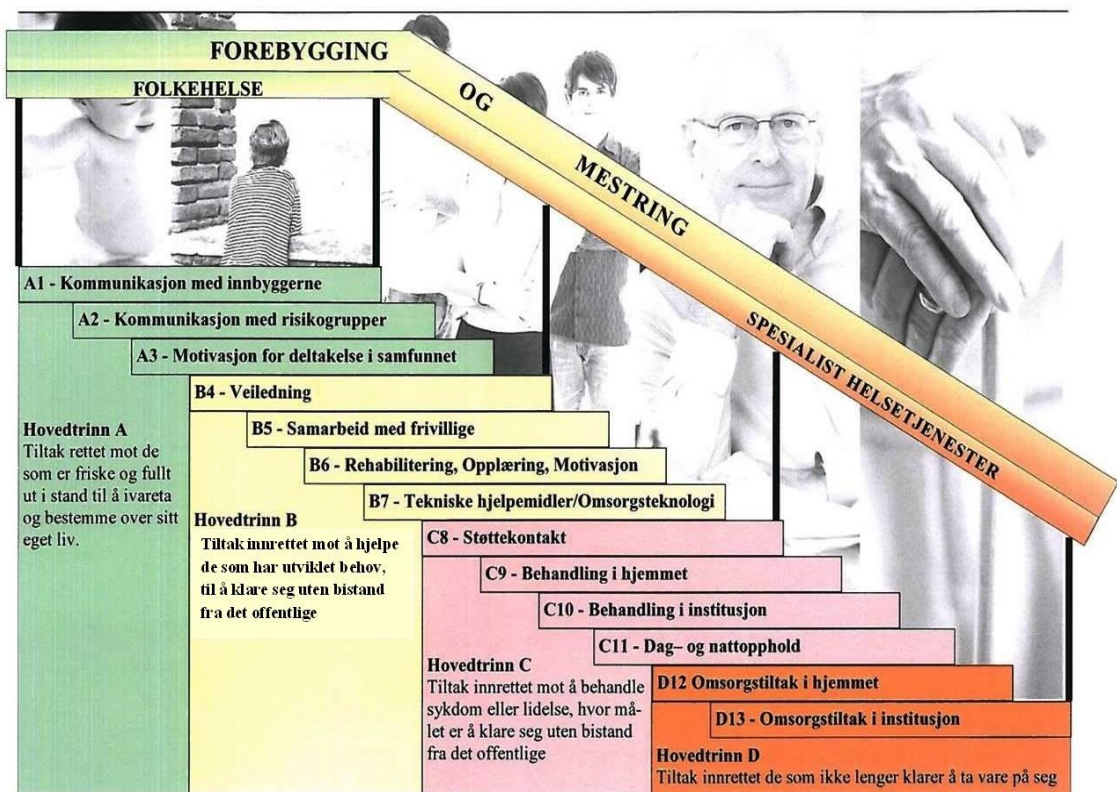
FOREBYGGING

FOLKEHELSE

OG

MESTRING

SPESIALIST HELSETJENESTER

A1 - Kommunikasjon med innbyggerne

A2 - Kommunikasjon med risikogrupper

A3 - Motivasjon for deltakelse i samfunnet

B4 - Veiledning

Hovedtrinn A
Tiltak rettet mot de som er friske og fullt ut i stand til å ivareta og bestemme over sitt eget liv.

B5 - Samarbeid med frivillige

B6 - Rehabilitering, Opplæring, Motivasjon

B7 - Tekniske hjelpemidler/Omsorgsteknologi

Hovedtrinn B
Tiltak innrettet mot å hjelpe de som har utviklet behov, til å klare seg uten bistand fra det offentlige

C8 - Støttekontakt

C9 - Behandling i hjemmet

C10 - Behandling i institusjon

C11 - Dag– og nattopphold

Hovedtrinn C
Tiltak innrettet mot å behandle sykdom eller lidelse, hvor målet er å klare seg uten bistand fra det offentlige

D12 Omsorgstiltak i hjemmet

D13 - Omsorgstiltak i institusjon

Hovedtrinn D
Tiltak innrettet de som ikke lenger klarer å ta vare på seg